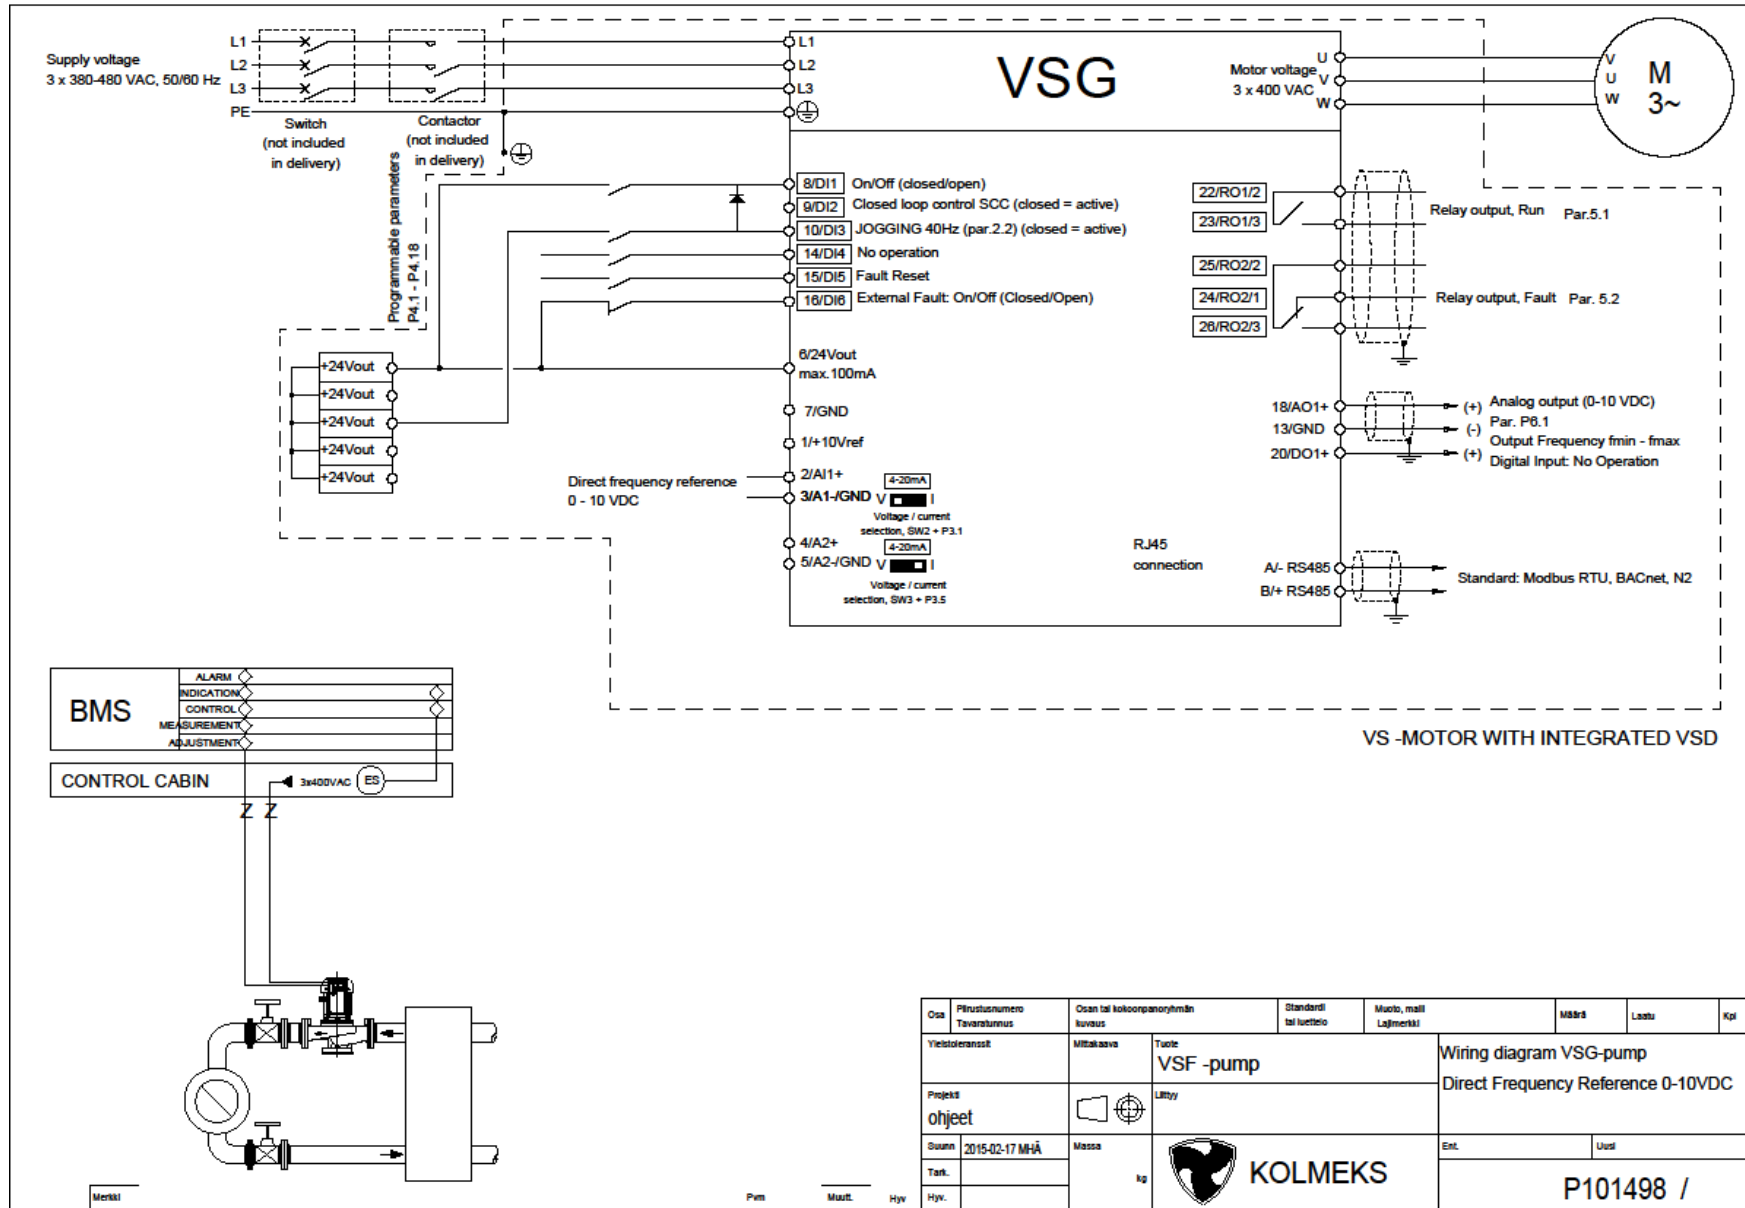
Supply voltage
3 x 380-480 VAC, 50/60 Hz

L1
L2
L3
PE

Switch
(not included
in delivery)

Contactor
(not included
in delivery)

L1
L2
L3

VSG

Motor voltage
3 x 400 VAC

U
V
W

V
U
W

M
3~

Programmable parameters
P4.1 - P4.18

8/DI1 On/Off (closed/open)
9/DI2 Closed loop control SCC (closed = active)
10/DI3 JOGGING 40Hz (par.2.2) (closed = active)
14/DI4 No operation
15/DI5 Fault Reset
16/DI6 External Fault: On/Off (Closed/Open)

22/RO1/2
23/RO1/3
Relay output, Run Par.5.1

25/RO2/2
24/RO2/1
26/RO2/3
Relay output, Fault Par. 5.2

+24Vout
+24Vout
+24Vout
+24Vout
+24Vout

6/24Vout
max.100mA

7/GND
1/+10Vref

Direct frequency reference
0 - 10 VDC

2/AI1+
3/A1-/GND
4-20mA
V I
Voltage / current
selection, SW2 + P3.1

4/A2+
5/A2-/GND
4-20mA
V I
Voltage / current
selection, SW3 + P3.5

18/AO1+
13/GND
20/DO1+
(+) Analog output (0-10 VDC)
(-) Par. P6.1
Output Frequency fmin - fmax
(+) Digital Input: No Operation

RJ45
connection

A/- RS485
B/+ RS485
Standard: Modbus RTU, BACnet, N2

VS -MOTOR WITH INTEGRATED VSD

BMS
ALARM
INDICATION
CONTROL
MEASUREMENT
ADJUSTMENT

CONTROL CABIN
3x400VAC
ES

| Osa | Piirustusnumero Tavaratunnus | Osan tai kokoonpanoryhmän kuvaus | Standardi tai luettelo | Muoto, malli Lajimerkki | Määrä | Laatu | Kpl |
|---|---|---|---|---|---|---|---|

Yleistoleranssit
Mittakaava
Tuote
VSF -pump
Wiring diagram VSG-pump
Direct Frequency Reference 0-10VDC
Projekti
ohjeet
Liittyy
Suunn 2015-02-17 MHÄ
Massa
kg
KOLMEKS
Ent.
Uusi
Tark.
Hyv.
P101498 /

Merkki
Pvm
Muutt.
Hyv